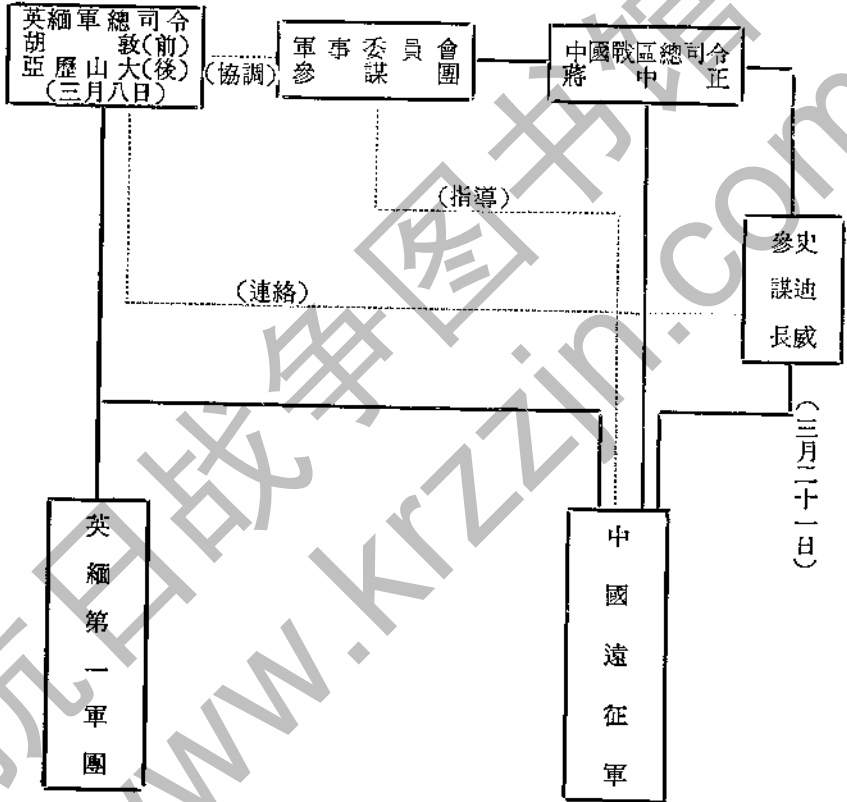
英緬軍總司令
胡 敦(前)
亞歷山大(後)
(三月八日)

(協調)

軍事委員會
參 謀 團

中國戰區總司令
蔣 中 正

(指導)

史迪威
參謀長

(連絡)

(三月二十一日)

英緬第一軍團

中國遠征軍

抗日战争图书馆
www.krzzjn.com